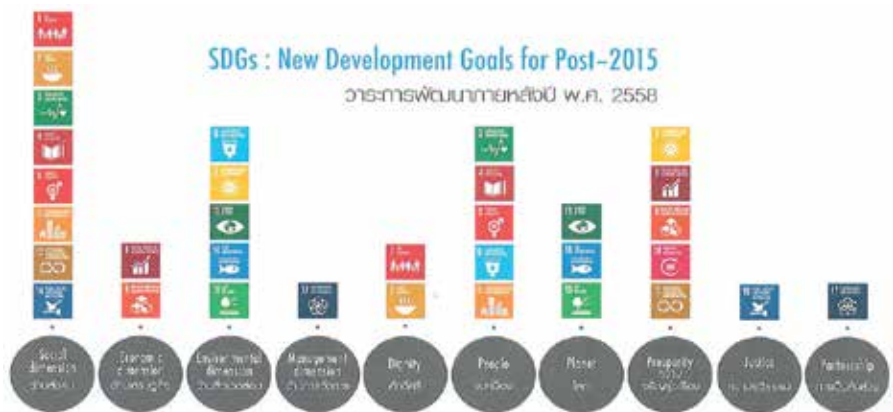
SDGs : New Development Goals for Post-2015

วาระการพัฒนาภายหลังปี พ.ศ. 2558

Social dimension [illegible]

Economic dimension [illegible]

Environmental dimension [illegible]

Management dimension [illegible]

Dignity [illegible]

People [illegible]

Planet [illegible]

Prosperity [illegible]

Justice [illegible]

Partnership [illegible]